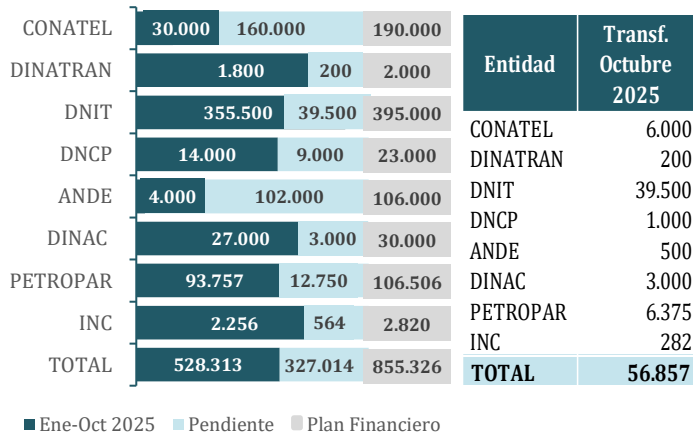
| | Ene-Oct 2025 | Pendiente | Plan Financiero |
|---|---|---|---|
| CONATEL | 30.000 | 160.000 | 190.000 |
| DINATRAN | 1.800 | 200 | 2.000 |
| DNIT | 355.500 | 39.500 | 395.000 |
| DNCP | 14.000 | 9.000 | 23.000 |
| ANDE | 4.000 | 102.000 | 106.000 |
| DINAC | 27.000 | 3.000 | 30.000 |
| PETROPAR | 93.757 | 12.750 | 106.506 |
| INC | 2.256 | 564 | 2.820 |
| TOTAL | 528.313 | 327.014 | 855.326 |

Ene-Oct 2025 Pendiente Plan Financiero

| Entidad | Transf. Octubre 2025 |
|---|---|
| CONATEL | 6.000 |
| DINATRAN | 200 |
| DNIT | 39.500 |
| DNCP | 1.000 |
| ANDE | 500 |
| DINAC | 3.000 |
| PETROPAR | 6.375 |
| INC | 282 |
| TOTAL | 56.857 |